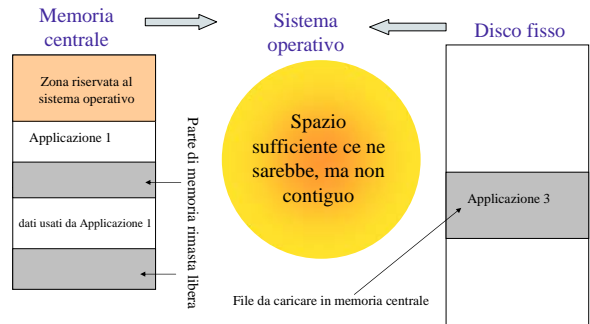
Memoria centrale

Sistema operativo

Disco fisso

Zona riservata al sistema operativo

Applicazione 1

dati usati da Applicazione 1

Parte di memoria rimasta libera

Spazio sufficiente ce ne sarebbe, ma non contiguo

Applicazione 3

File da caricare in memoria centrale